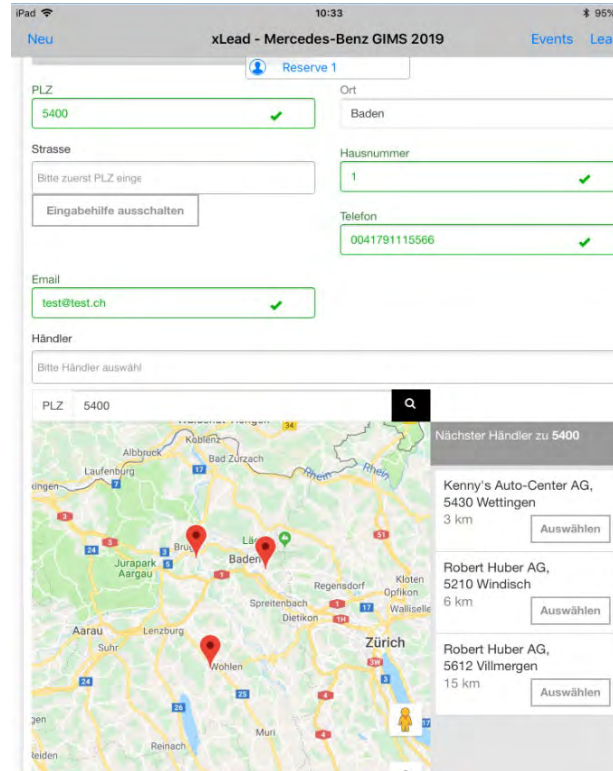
iPad 10:33 95%

Neu xLead - Mercedes-Benz GIMS 2019 Events Lea

Reserve 1

PLZ
5400

Ort
Baden

Strasse
Bitte zuerst PLZ einge

Hausnummer
1

Eingabehilfe ausschalten

Telefon
0041791115566

Email
test@test.ch

Händler
Bitte Händler auswähl

PLZ 5400

Nächster Händler zu 5400

Kenny's Auto-Center AG, 5430 Wettingen
3 km
Auswählen

Robert Huber AG, 5210 Windisch
6 km
Auswählen

Robert Huber AG, 5612 Villmergen
15 km
Auswählen

Koblenz
Albbruck
Bad Zurzach
Laufenburg
Rhein
Rhein
Brugg
Baden
Jurapark Aargau
Regensdorf
Kloten
Opfikon
Wallisel
Spreitenbach
Dietikon
Aarau
Lenzburg
Zürich
Suhr
Wohlen
Muri
Reinach
eiden